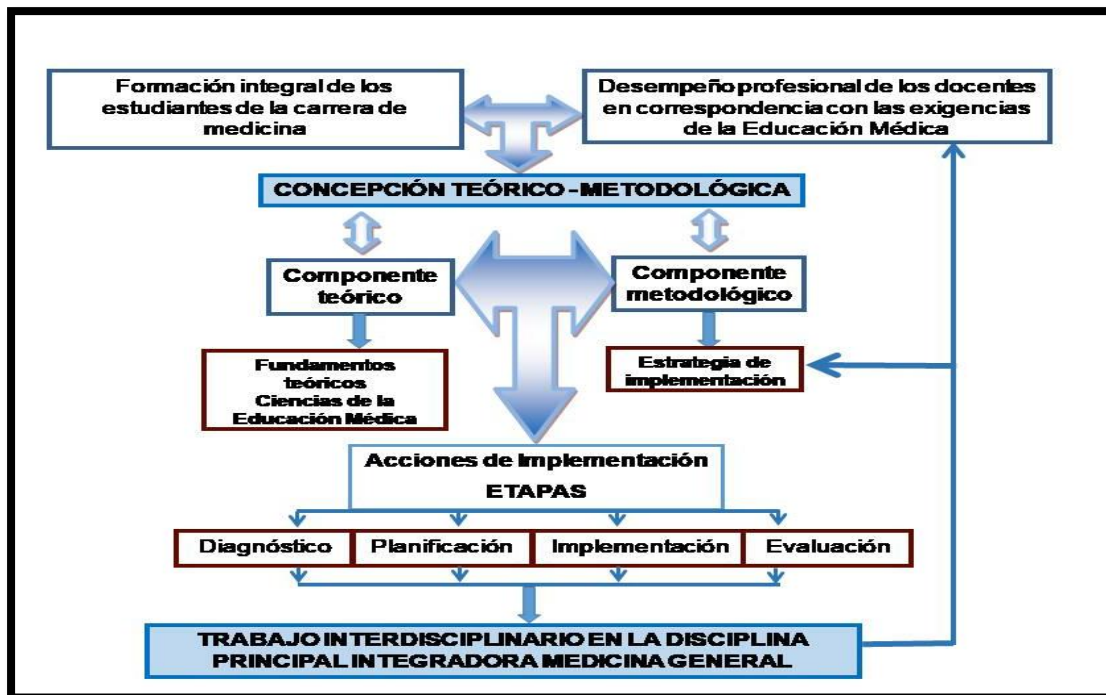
Formación integral de los estudiantes de la carrera de medicina

Desempeño profesional de los docentes en correspondencia con las exigencias de la Educación Médica

CONCEPCIÓN TEÓRICO - METODOLÓGICA

Componente teórico

Componente metodológico

Fundamentos teóricos Ciencias de la Educación Médica

Estrategia de implementación

Acciones de Implementación
ETAPAS

Diagnóstico

Planificación

Implementación

Evaluación

TRABAJO INTERDISCIPLINARIO EN LA DISCIPLINA PRINCIPAL INTEGRADORA MEDICINA GENERAL